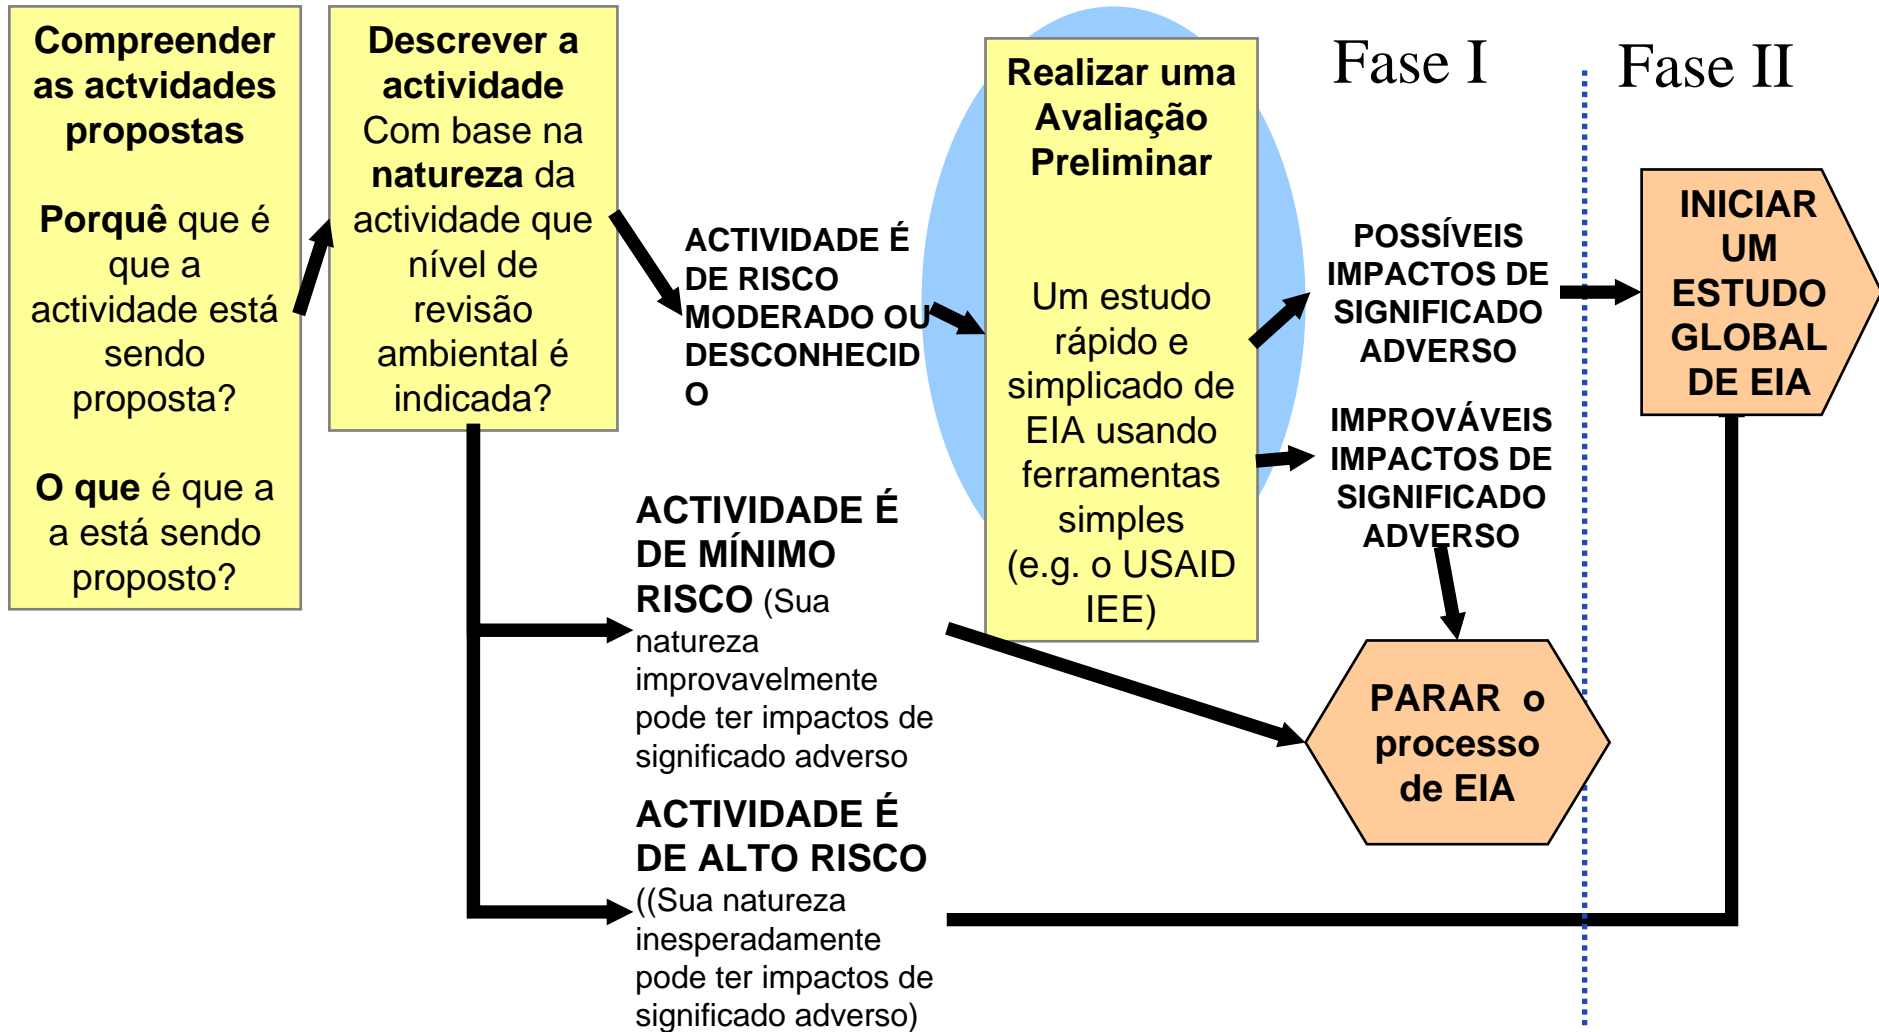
Compreender as actvidades propostas

Porquê que é que a actividade está sendo proposta?

O que é que a a está sendo proposto?

Descrever a actividade
Com base na natureza da actividade que nível de revisão ambiental é indicada?

ACTIVIDADE É DE RISCO MODERADO OU DESCONHECIDO

Realizar uma Avaliação Preliminar

Um estudo rápido e simplicado de EIA usando ferramentas simples (e.g. o USAID IEE)

Fase I

Fase II

POSSÍVEIS IMPACTOS DE SIGNIFICADO ADVERSO

IMPROVÁVEIS IMPACTOS DE SIGNIFICADO ADVERSO

INICIAR UM ESTUDO GLOBAL DE EIA

ACTIVIDADE É DE MÍNIMO RISCO (Sua natureza improvavelmente pode ter impactos de significado adverso

PARAR o processo de EIA

ACTIVIDADE É DE ALTO RISCO ((Sua natureza inesperadamente pode ter impactos de significado adverso)